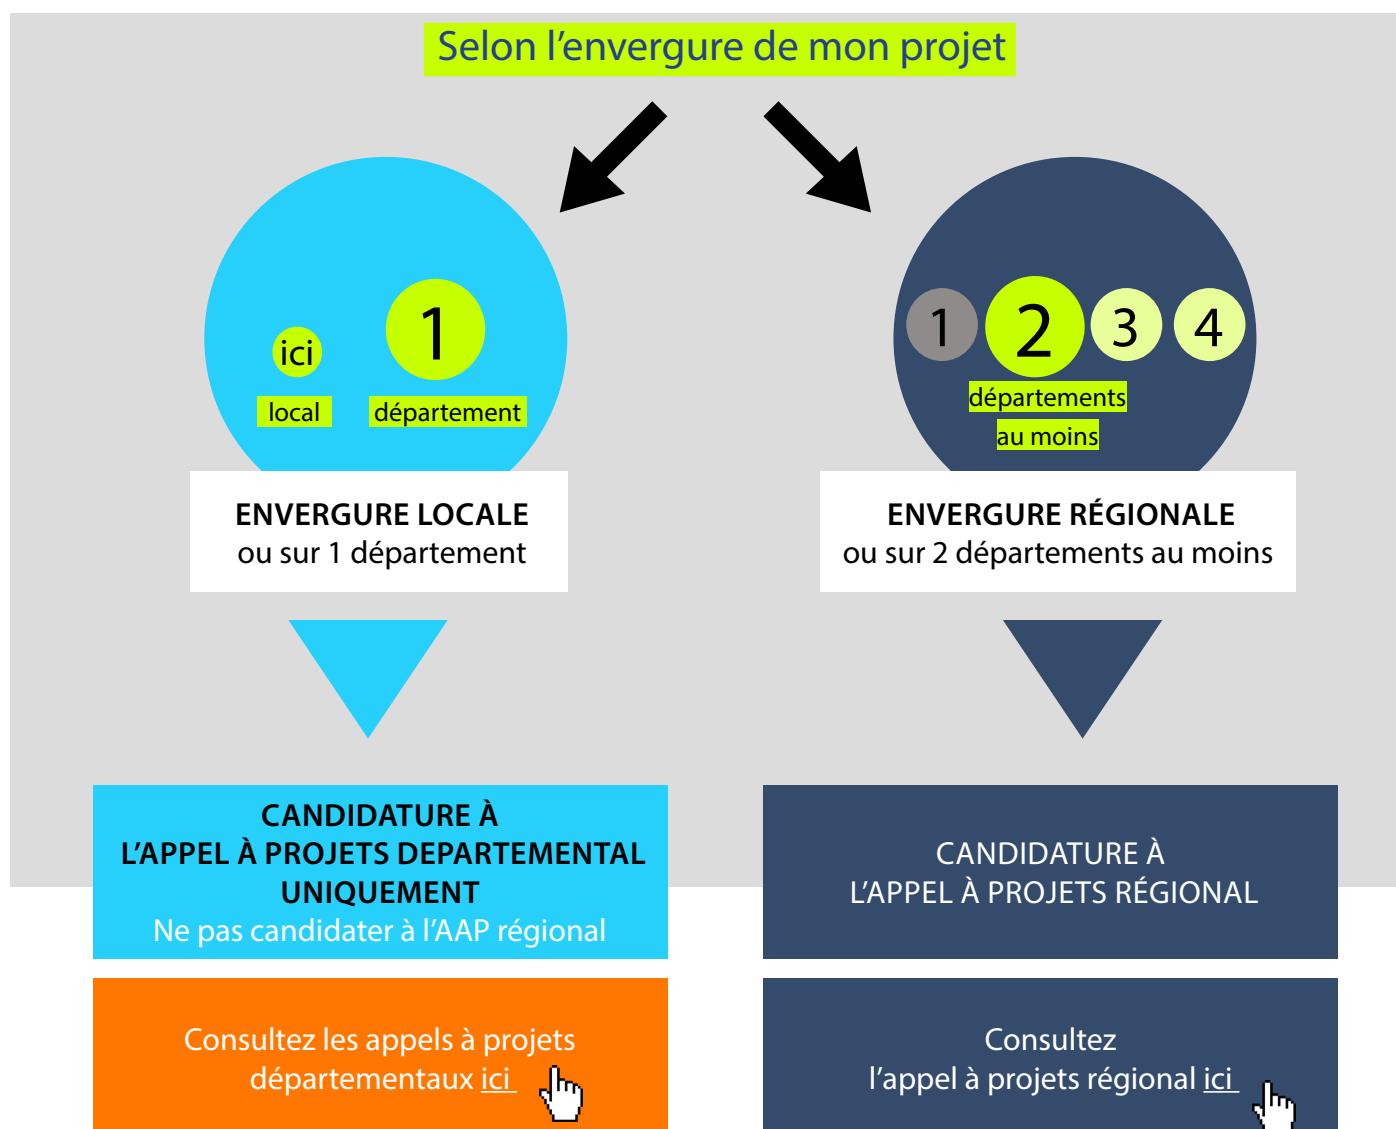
Selon l’envergure de mon projet

ici

local

1

département

ENVERGURE LOCALE
ou sur 1 département

1 2 3 4

départements
au moins

ENVERGURE RÉGIONALE
ou sur 2 départements au moins

CANDIDATURE À
L’APPEL À PROJETS DEPARTEMENTAL
UNIQUEMENT
Ne pas candidater à l’AAP régional

CANDIDATURE À
L’APPEL À PROJETS RÉGIONAL

Consultez les appels à projets
départementaux ici

Consultez
l’appel à projets régional ici